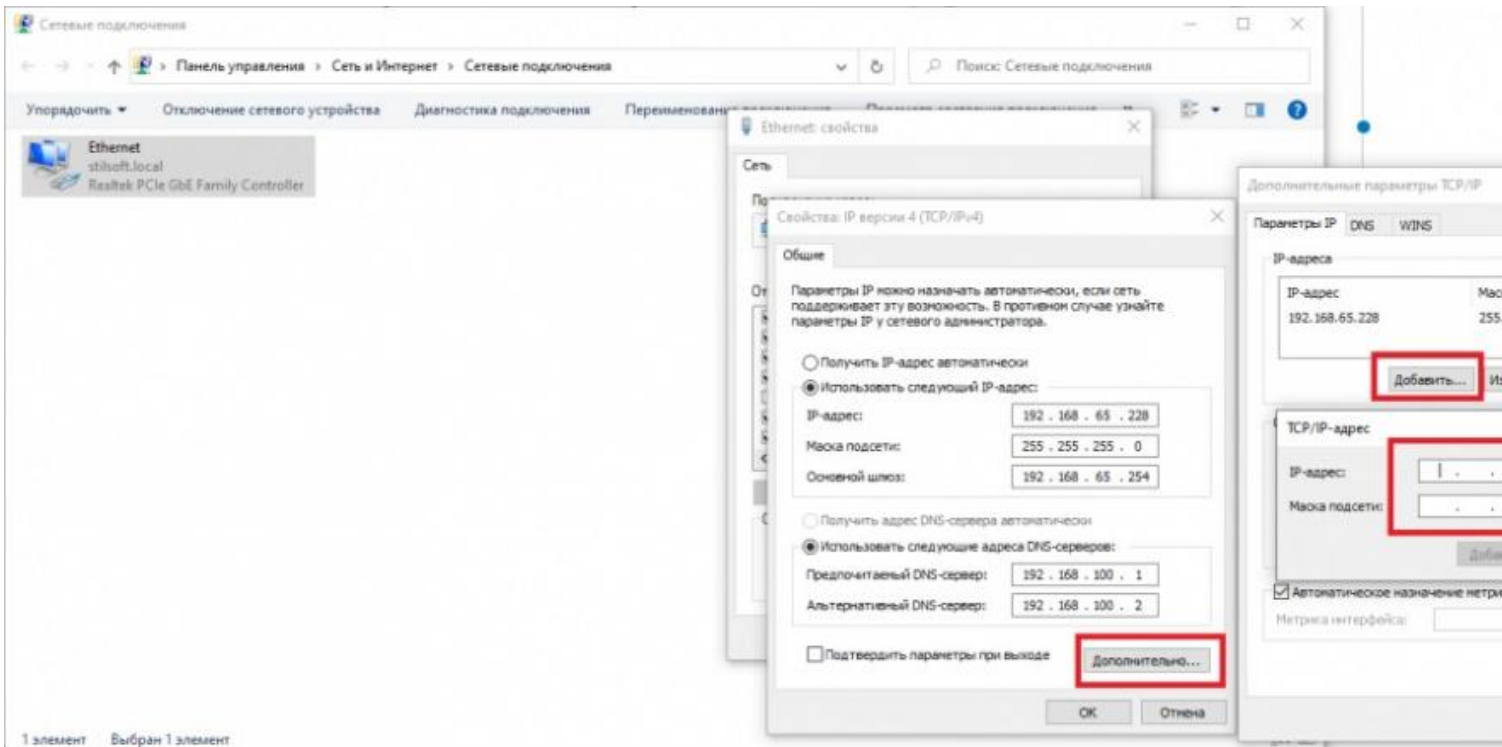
Сетевые подключения

Панель управления > Сеть и Интернет > Сетевые подключения

Поиск: Сетевые подключения

Упорядочить ▾ Отключение сетевого устройства Диагностика подключения Переименование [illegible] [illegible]

Ethernet
stilsoft.local
Realtek PCIe GbE Family Controller

Ethernet: свойства

Сеть

По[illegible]

От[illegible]

Свойства: IP версии 4 (TCP/IPv4)

Общие

Параметры IP можно назначать автоматически, если сеть поддерживает эту возможность. В противном случае узнайте параметры IP у сетевого администратора.

Получить IP-адрес автоматически
Использовать следующий IP-адрес:

IP-адрес: 192 . 168 . 65 . 228
Маска подсети: 255 . 255 . 255 . 0
Основной шлюз: 192 . 168 . 65 . 254

Получить адрес DNS-сервера автоматически
Использовать следующие адреса DNS-серверов:

Предпочитаемый DNS-сервер: 192 . 168 . 100 . 1
Альтернативный DNS-сервер: 192 . 168 . 100 . 2

Подтвердить параметры при выходе

Дополнительно...

OK Отмена

Дополнительные параметры TCP/IP

Параметры IP DNS WINS

IP-адреса

IP-адрес Мас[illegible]
192.168.65.228 255.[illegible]

Добавить... Из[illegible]

TCP/IP-адрес

IP-адрес: . . .
Маска подсети: . . .

Добав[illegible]

Автоматическое назначение метри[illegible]

Метрика интерфейса:

1 элемент Выбран 1 элемент